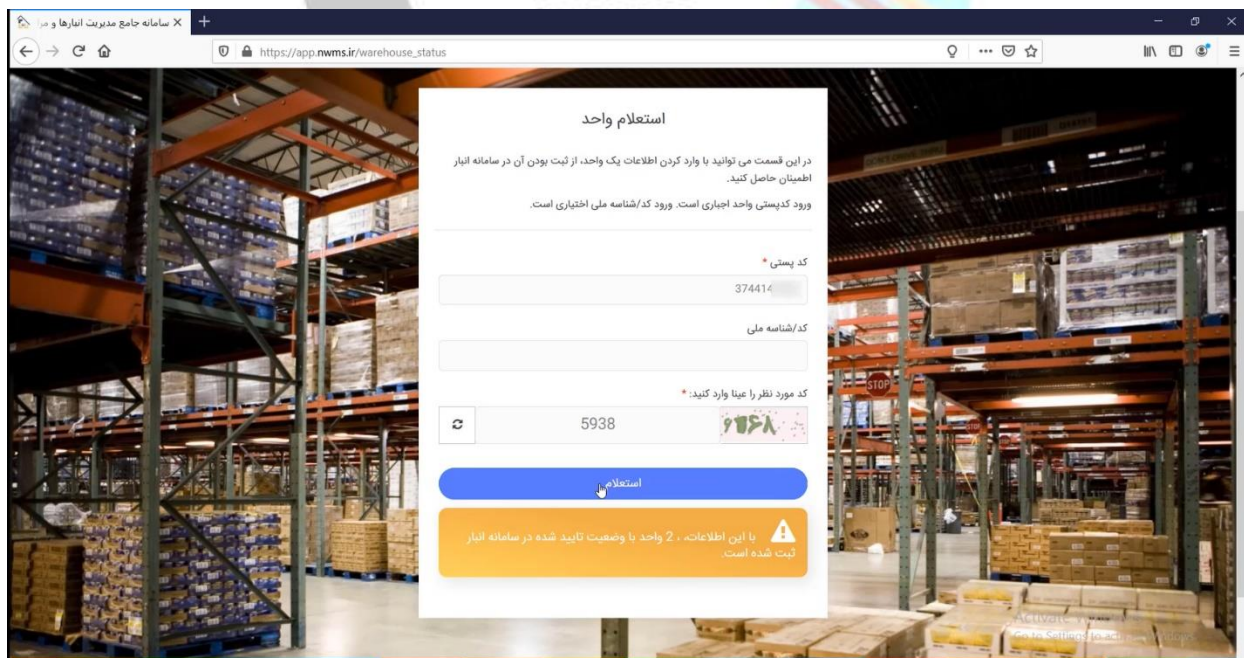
سامانه جامع مدیریت انبارها و مرا

https://app.nwms.ir/warehouse_status

استعلام واحد

در این قسمت می توانید با وارد کردن اطلاعات یک واحد، از ثبت بودن آن در سامانه انبار اطمینان حاصل کنید.

ورود کدپستی واحد اجباری است. ورود کد/شناسه ملی اختیاری است.

کد پستی *

374414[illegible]

کد/شناسه ملی

کد مورد نظر را عینا وارد کنید: *

5938

۵۹۳۸

استعلام

با این اطلاعات، ، 2 واحد با وضعیت تایید شده در سامانه انبار ثبت شده است.

Activate Windows
Go to Settings to activate Windows.